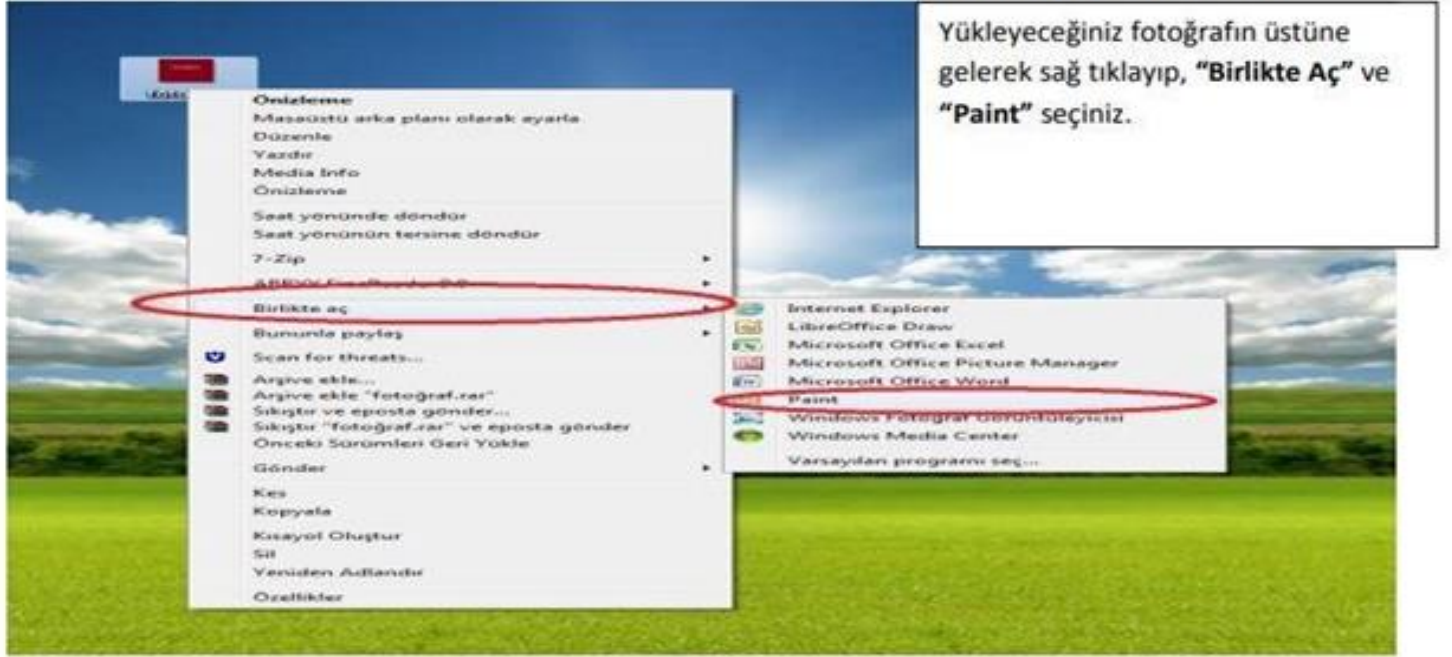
Yükleyeceğiniz fotoğrafın üstüne gelerek sağ tıklayıp, **"Birlikte Aç"** ve **"Paint"** seçiniz.

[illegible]

Önizleme
Masaüstü arka planı olarak ayarla
Düzenle
Yazdır
Media Info
Önizleme
Saat yönünde döndür
Saat yönünün tersine döndür
7-Zip
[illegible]
Birlikte aç
Bununla paylaş
Scan for threats...
Arşive ekle...
Arşive ekle "fotoğraf.rar"
Sıkıştır ve eposta gönder...
Sıkıştır "fotoğraf.rar" ve eposta gönder
Önceki Sürümleri Geri Yükle
Gönder
Kes
Kopyala
Kısayol Oluştur
Sil
Yeniden Adlandır
Özellikler

Internet Explorer
LibreOffice Draw
Microsoft Office Excel
Microsoft Office Picture Manager
Microsoft Office Word
Paint
Windows Fotoğraf Görüntüleyicisi
Windows Media Center
Varsayılan programı seç...